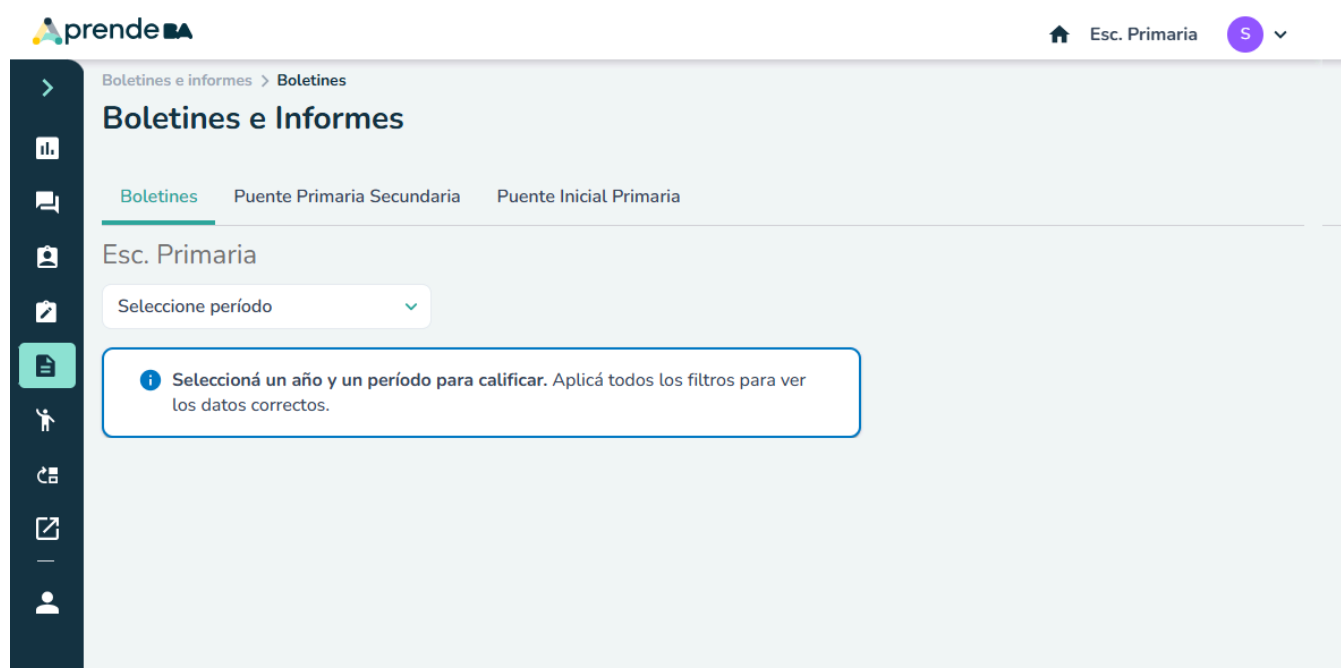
AprendeBA

Esc. Primaria S

Boletines e informes > Boletines

Boletines e Informes

Boletines Puente Primaria Secundaria Puente Inicial Primaria

Esc. Primaria

Seleccione período

Seleccioná un año y un período para calificar. Aplicá todos los filtros para ver los datos correctos.